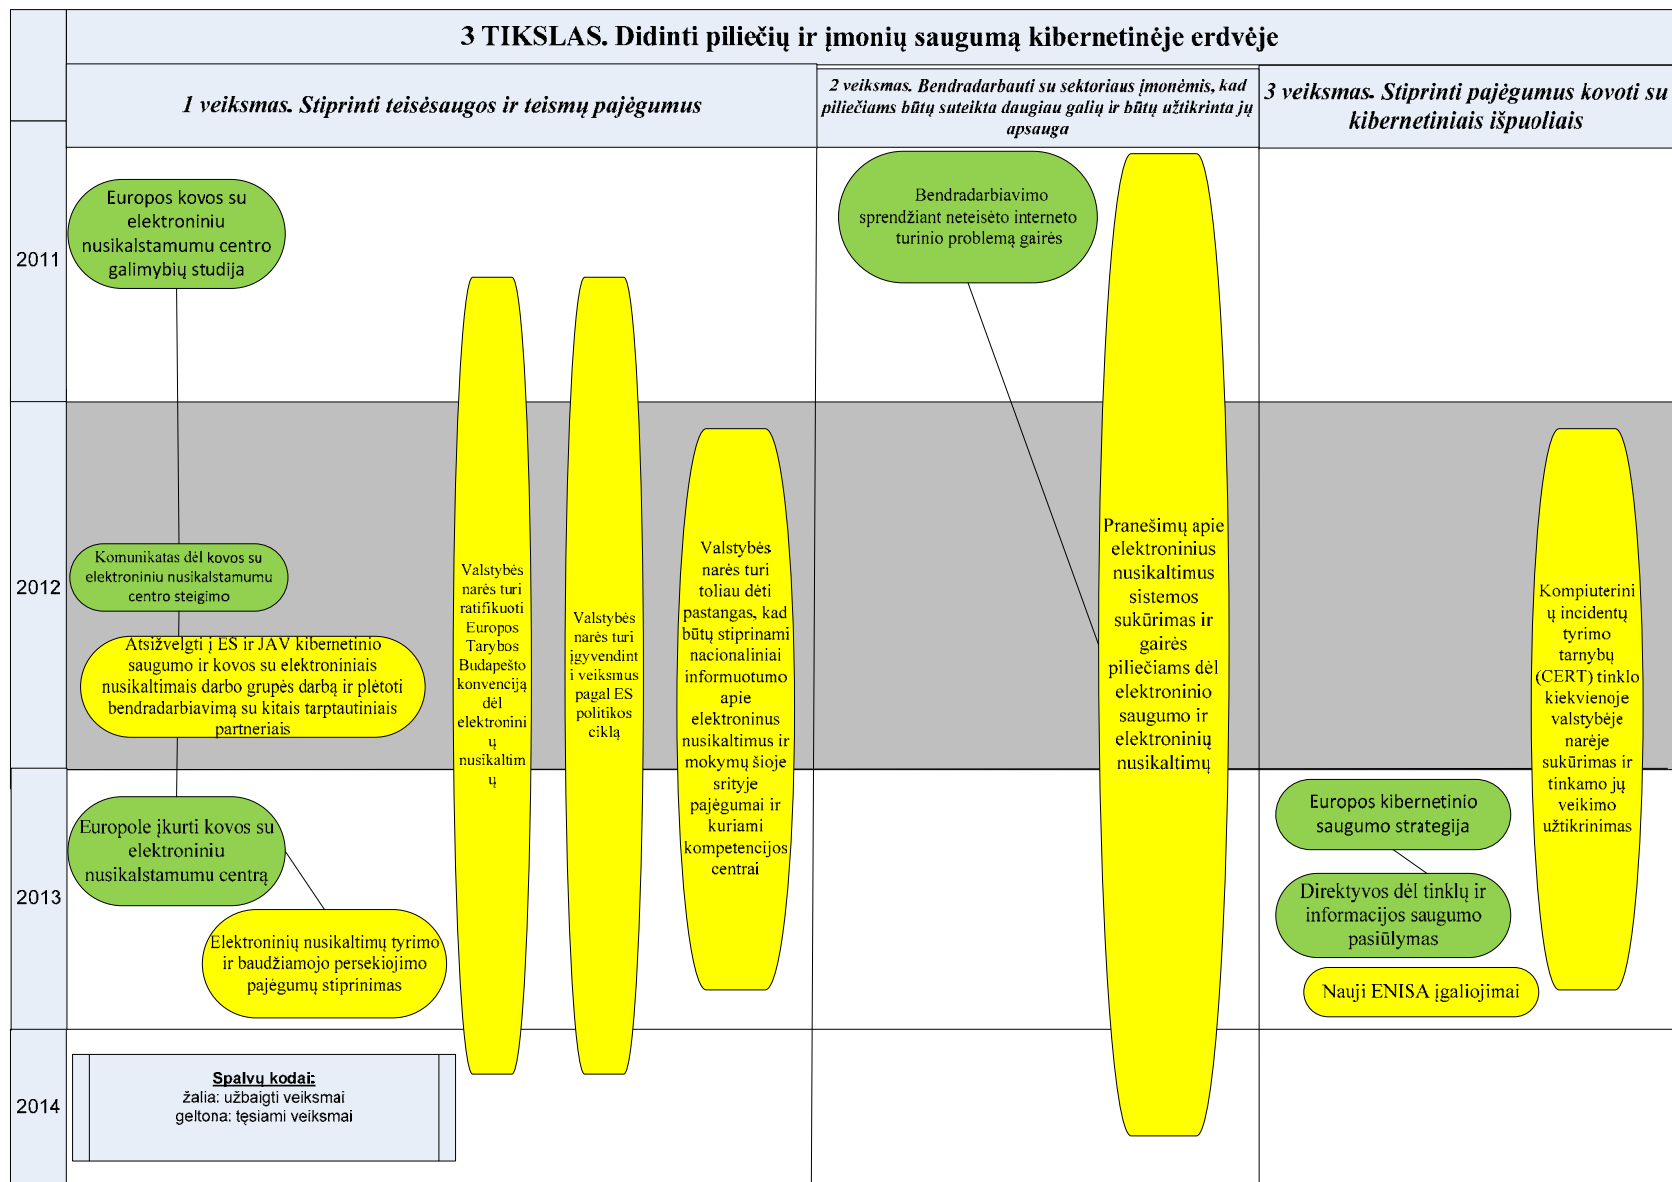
3 TIKSLAS. Didinti piliečių ir įmonių saugumą kibernetinėje erdvėje

1 veiksmas. Stiprinti teisėsaugos ir teismų pajėgumus

2 veiksmas. Bendradarbauti su sektoriaus įmonėmis, kad piliečiams būtų suteikta daugiau galių ir būtų užtikrinta jų apsauga

3 veiksmas. Stiprinti pajėgumus kovoti su kibernetiniais išpuoliais

2011

2012

2013

2014

Europos kovos su elektroniniu nusikalstamumu centro galimybių studija

Komunikatas dėl kovos su elektroniniu nusikalstamumu centro steigimo

Atsižvelgti į ES ir JAV kibernetinio saugumo ir kovos su elektroniniais nusikaltimais darbo grupės darbą ir plėtoti bendradarbiavimą su kitais tarptautiniais partneriais

Europole įkurti kovos su elektroniniu nusikalstamumu centrą

Elektroninių nusikaltimų tyrimo ir baudžiamojo persekiojimo pajėgumų stiprinimas

Valstybės narės turi ratifikuoti Europos Tarybos Budapešto konvenciją dėl elektronini ų nusikaltim ų

Valstybės narės turi įgyvendint i veiksmus pagal ES politikos ciklą

Valstybės narės turi toliau dėti pastangas, kad būtų stiprinami nacionaliniai informuotumo apie elektroninus nusikaltimus ir mokymų šioje srityje pajėgumai ir kuriami kompetencijos centrai

Bendradarbiavimo sprendžiant neteisėto interneto turinio problemą gairės

Pranešimų apie elektroninius nusikaltimus sistemos sukūrimas ir gairės piliečiams dėl elektroninio saugumo ir elektroninių nusikaltimų

Kompiuterini ų incidentų tyrimo tarnybų (CERT) tinklo kiekvienoje valstybėje narėje sukūrimas ir tinkamo jų veikimo užtikrinimas

Europos kibernetinio saugumo strategija

Direktyvos dėl tinklų ir informacijos saugumo pasiūlymas

Nauji ENISA įgaliojimai

Spalvų kodai:
žalia: užbaigti veiksmai
geltona: tęsiami veiksmai